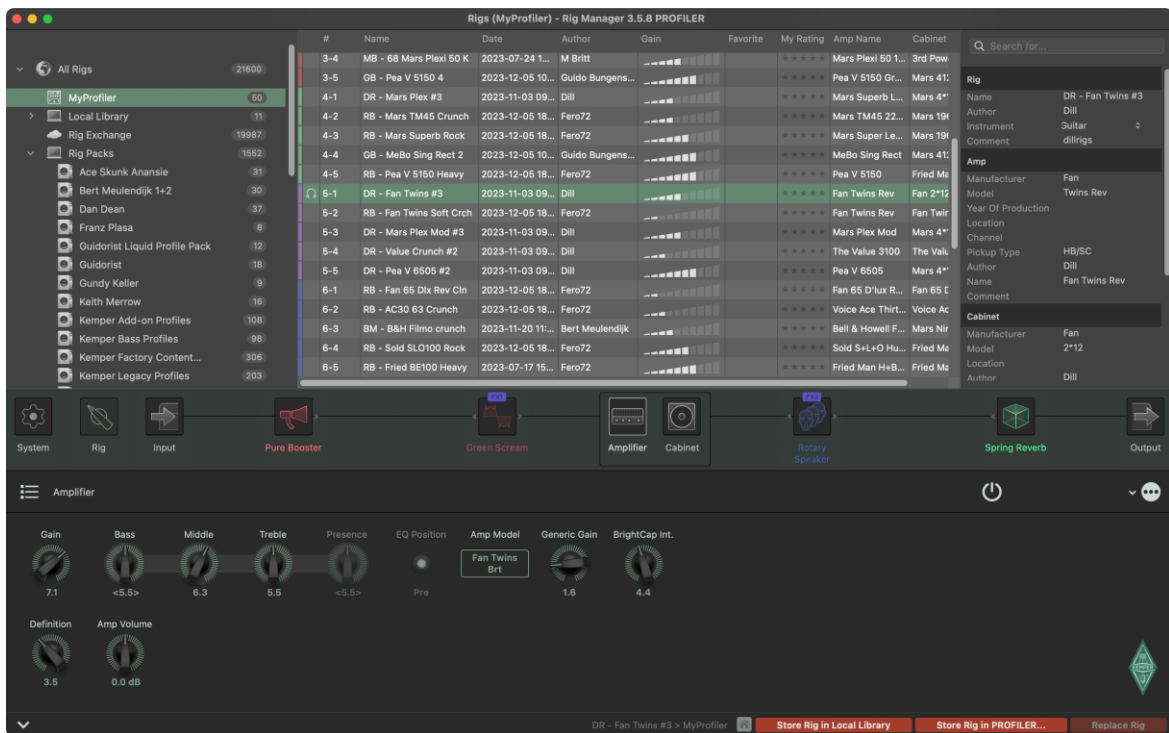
Rigs (MyProfiler) - Rig Manager 3.5.8 PROFILER

All Rigs 21600
MyProfiler 50
Local Library 11
Rig Exchange 19987
Rig Packs 1552
Ace Skunk Anansie 31
Bert Meulendijk 1+2 30
Dan Dean 37
Franz Plasa 8
Guidorist Liquid Profile Pack 12
Guidorist 18
Gundy Keller 9
Keith Merrow 16
Kemper Add-on Profiles 108
Kemper Bass Profiles 98
Kemper Factory Content... 306
Kemper Legacy Profiles 203

| # | Name | Date | Author | Gain | Favorite | My Rating | Amp Name | Cabinet |
|---|---|---|---|---|---|---|---|---|
| 3-4 | MB - 68 Mars Plexi 50 K | 2023-07-24 1... | M Britt | | | | Mars Plexi 50 1... | 3rd Pow |
| 3-5 | GB - Pea V 5150 4 | 2023-12-05 10... | Guido Bungens... | | | | Pea V 5150 Gr... | Mars 412 |
| 4-1 | DR - Mars Plex #3 | 2023-11-03 09... | Dill | | | | Mars Superb L... | Mars 4* |
| 4-2 | RB - Mars TM45 Crunch | 2023-12-05 18... | Fero72 | | | | Mars TM45 22... | Mars 196 |
| 4-3 | RB - Mars Superb Rock | 2023-12-05 18... | Fero72 | | | | Mars Super Le... | Mars 196 |
| 4-4 | GB - MeBo Sing Rect 2 | 2023-12-05 10... | Guido Bungens... | | | | MeBo Sing Rect | Mars 412 |
| 4-5 | RB - Pea V 5150 Heavy | 2023-12-05 18... | Fero72 | | | | Pea V 5150 | Fried Ma |
| 5-1 | DR - Fan Twins #3 | 2023-11-03 09... | Dill | | | | Fan Twins Rev | Fan 2*12 |
| 5-2 | RB - Fan Twins Soft Crch | 2023-12-05 18... | Fero72 | | | | Fan Twins Rev | Fan Twin |
| 5-3 | DR - Mars Plex Mod #3 | 2023-11-03 09... | Dill | | | | Mars Plex Mod | Mars 4* |
| 5-4 | DR - Value Crunch #2 | 2023-11-03 09... | Dill | | | | The Value 3100 | The Valu |
| 5-5 | DR - Pea V 6505 #2 | 2023-11-03 09... | Dill | | | | Pea V 6505 | Mars 4* |
| 6-1 | RB - Fan 65 Dlx Rev Cln | 2023-12-05 18... | Fero72 | | | | Fan 65 D'lux R... | Fan 65 D |
| 6-2 | RB - AC30 63 Crunch | 2023-12-05 18... | Fero72 | | | | Voice Ace Thirt... | Voice Ac |
| 6-3 | BM - B&H Filmo crunch | 2023-11-20 11:... | Bert Meulendijk | | | | Bell & Howell F... | Mars Nir |
| 6-4 | RB - Sold SLO100 Rock | 2023-12-05 18... | Fero72 | | | | Sold S+L+O Hu... | Fried Ma |
| 6-5 | RB - Fried BE100 Heavy | 2023-07-17 15... | Fero72 | | | | Fried Man H+B... | Fried Ma |

Search for...
Rig
Name DR - Fan Twins #3
Author Dill
Instrument Guitar
Comment dillrigs
Amp
Manufacturer Fan
Model Twins Rev
Year Of Production
Location
Channel
Pickup Type HB/SC
Author Dill
Name Fan Twins Rev
Comment
Cabinet
Manufacturer Fan
Model 2*12
Location
Author Dill

System Rig Input Pure Booster FX1 Green Scream Amplifier Cabinet FX2 Rotary Speaker Spring Reverb Output

Amplifier

Gain 7.1
Bass <5.5>
Middle 6.3
Treble 5.5
Presence <5.5>
EQ Position Pre
Amp Model Fan Twins Brt
Generic Gain 1.6
BrightCap Int. 4.4
Definition 3.5
Amp Volume 0.0 dB

DR - Fan Twins #3 > MyProfiler
Store Rig in Local Library
Store Rig in PROFILER...
Replace Rig